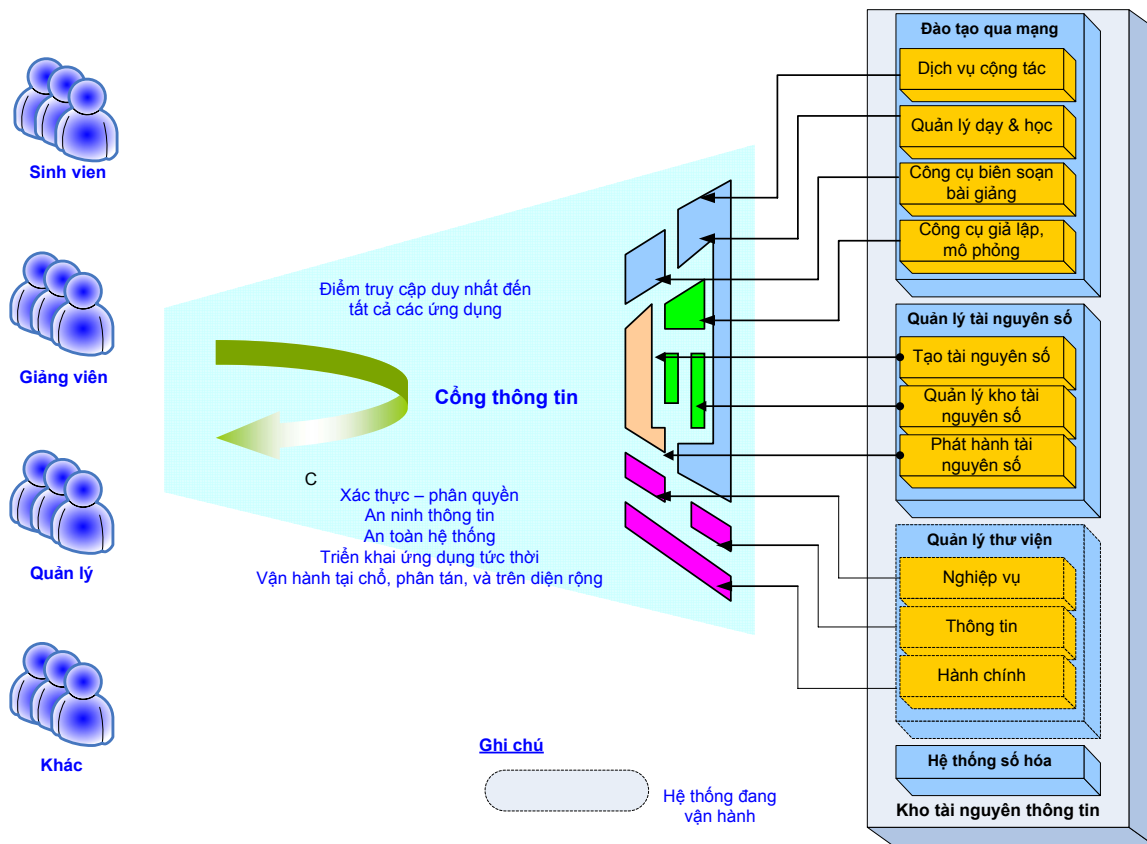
Sinh viên

Giảng viên

Quản lý

Khác

Điểm truy cập duy nhất đến tất cả các ứng dụng

Cổng thông tin

C

Xác thực – phân quyền
An ninh thông tin
An toàn hệ thống
Triển khai ứng dụng tức thời
Vận hành tại chổ, phân tán, và trên diện rộng

Đào tạo qua mạng
Dịch vụ cộng tác
Quản lý dạy & học
Công cụ biên soạn bài giảng
Công cụ giả lập, mô phỏng

Quản lý tài nguyên số
Tạo tài nguyên số
Quản lý kho tài nguyên số
Phát hành tài nguyên số

Quản lý thư viện
Nghiệp vụ
Thông tin
Hành chính

Hệ thống số hóa

Kho tài nguyên thông tin

Ghi chú

Hệ thống đang vận hành